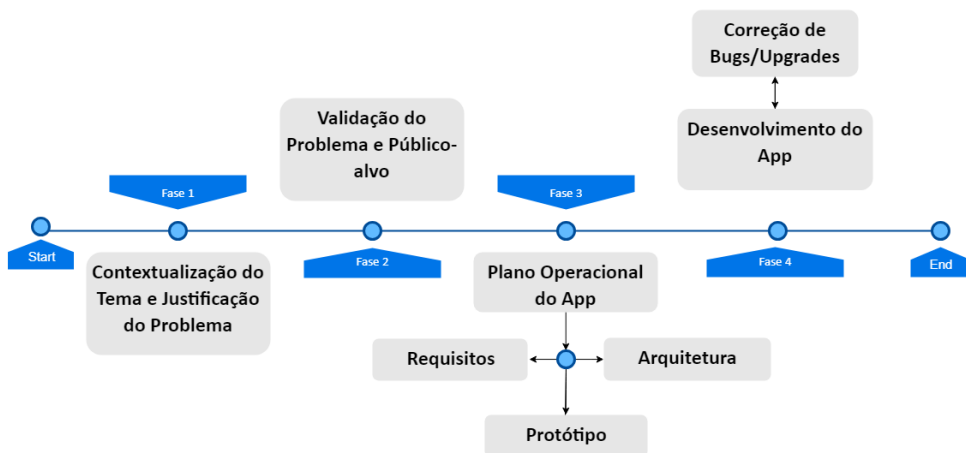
Correção de Bugs/Upgrades

Validação do Problema e Público-alvo

Desenvolvimento do App

Fase 1

Fase 3

Start

Fase 2

Fase 4

End

Contextualização do Tema e Justificação do Problema

Plano Operacional do App

Requisitos

Arquitetura

Protótipo